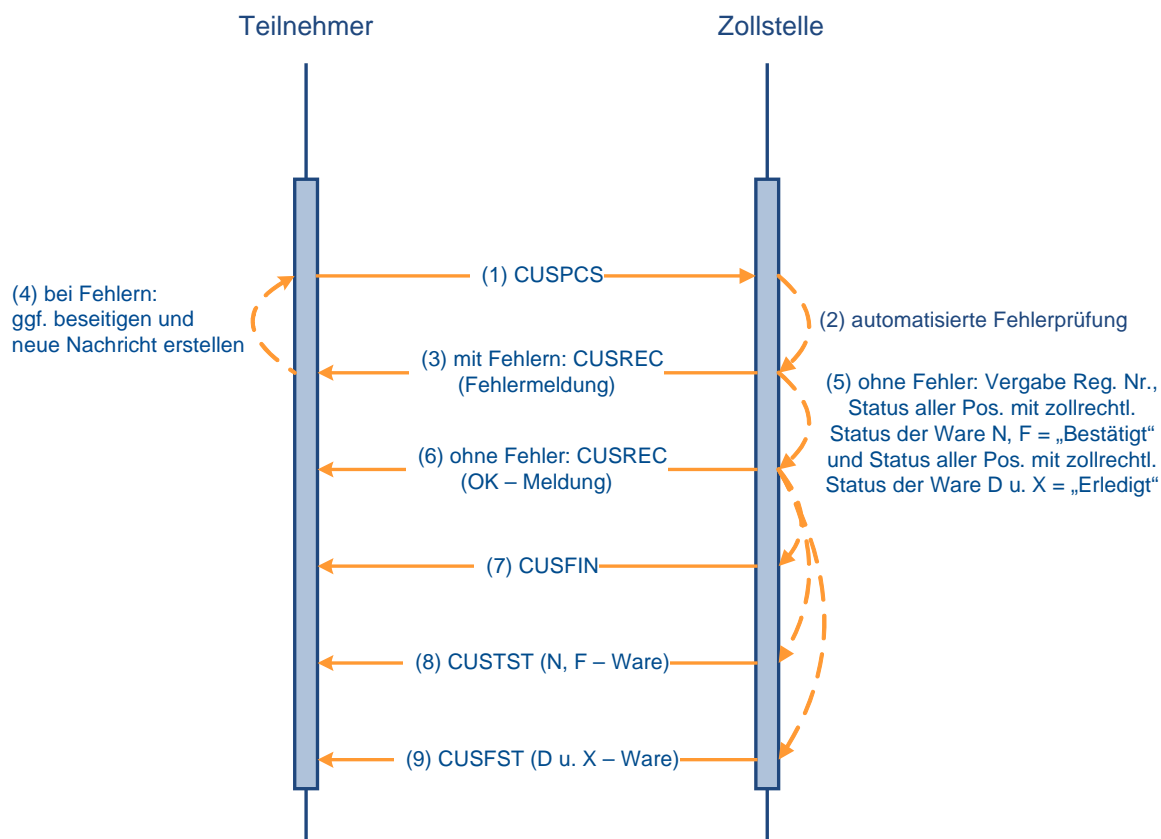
Teilnehmer

Zollstelle

(1) CUSPCS

(4) bei Fehlern: ggf. beseitigen und neue Nachricht erstellen

(2) automatisierte Fehlerprüfung

(3) mit Fehlern: CUSREC (Fehlermeldung)

(5) ohne Fehler: Vergabe Reg. Nr., Status aller Pos. mit zollrechtl. Status der Ware N, F = „Bestätigt“ und Status aller Pos. mit zollrechtl. Status der Ware D u. X = „Erledigt“

(6) ohne Fehler: CUSREC (OK – Meldung)

(7) CUSFIN

(8) CUSTST (N, F – Ware)

(9) CUSFST (D u. X – Ware)